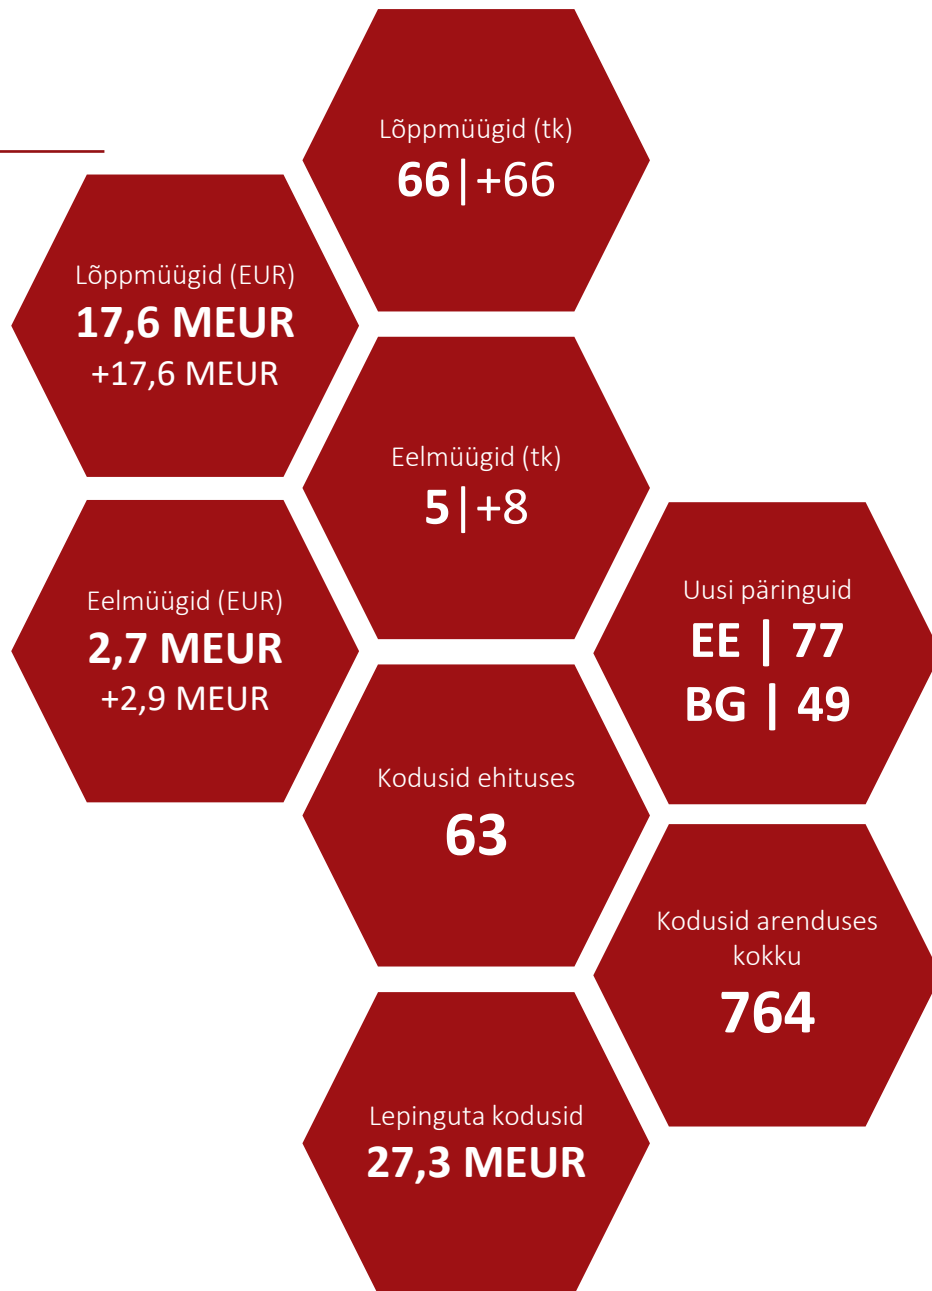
Lõppmüügid (tk)
66|+66

Lõppmüügid (EUR)
17,6 MEUR
+17,6 MEUR

Eelmüügid (tk)
5|+8

Eelmüügid (EUR)
2,7 MEUR
+2,9 MEUR

Uusi päringuid
EE | 77
BG | 49

Kodusid ehituses
63

Kodusid arenduses kokku
764

Lepinguta kodusid
27,3 MEUR